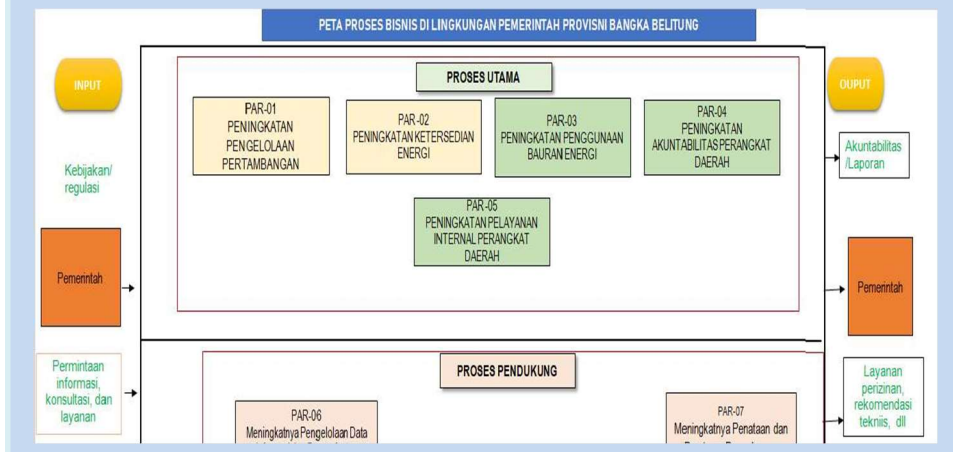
PETA PROSES BISNIS DI LINGKUNGAN PEMERINTAH PROVISNI BANGKA BELITUNG

INPUT

Kebijakan/ regulasi

Pemerintah

Permintaan informasi, konsultasi, dan layanan

PROSES UTAMA

PAR-01 PENINGKATAN PENGELOLAAN PERTAMBANGAN

PAR-02 PENINGKATAN KETERSEDIAN ENERGI

PAR-03 PENINGKATAN PENGGUNAAN BAURAN ENERGI

PAR-04 PENINGKATAN AKUNTABILITAS PERANGKAT DAERAH

PAR-05 PENINGKATAN PELAYANAN INTERNAL PERANGKAT DAERAH

PROSES PENDUKUNG

PAR-06 Meningkatnya Pengelolaan Data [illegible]

PAR-07 Meningkatnya Penataan dan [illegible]

OUPUT

Akuntabilitas /Laporan

Pemerintah

Layanan perizinan, rekomendasi teknis, dll